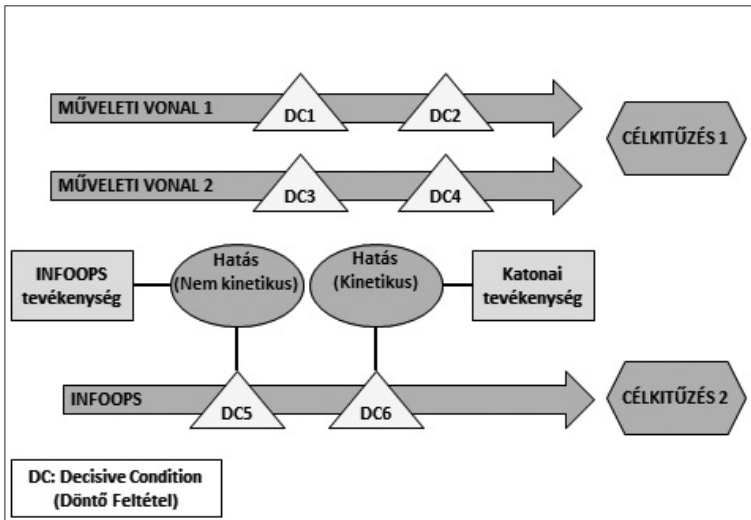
MŰVELETI VONAL 1
DC1
DC2
CÉLKITŰZÉS 1
MŰVELETI VONAL 2
DC3
DC4
INFOOPS tevékenység
Hatás (Nem kinetikus)
Hatás (Kinetikus)
Katonai tevékenység
INFOOPS
DC5
DC6
CÉLKITŰZÉS 2
DC: Decisive Condition (Döntő Feltétel)